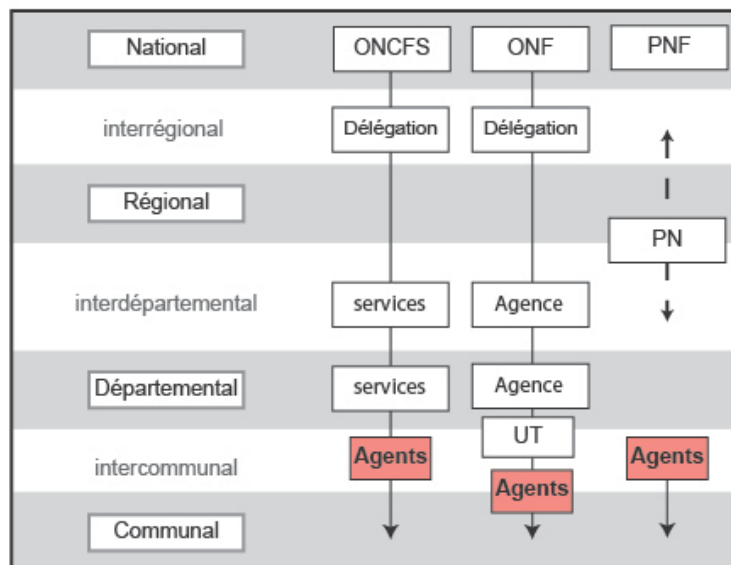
| | | | |
|---|---|---|---|
| National | ONCFS | ONF | PNF |
| interrégional | Délégation | Délégation | |
| Régional | | | |
| | | | PN |
| interdépartemental | services | Agence | |
| Départemental | services | Agence | |
| | | UT | |
| intercommunal | Agents | Agents | Agents |
| Communal | | | |